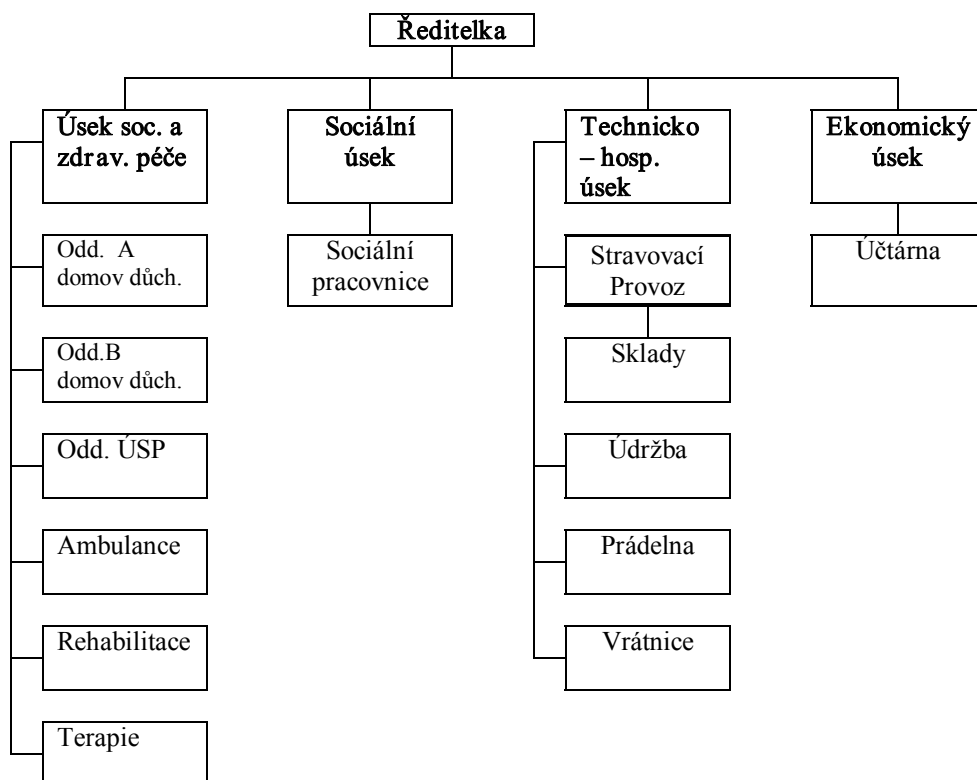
Ředitelka

Úsek soc. a zdrav. péče

Odd. A domov důch.

Odd.B domov důch.

Odd. ÚSP

Ambulance

Rehabilitace

Terapie

Sociální úsek

Sociální pracovnice

Technicko – hosp. úsek

Stravovací Provoz

Sklady

Údržba

Prádelna

Vrátnice

Ekonomický úsek

Účtárna